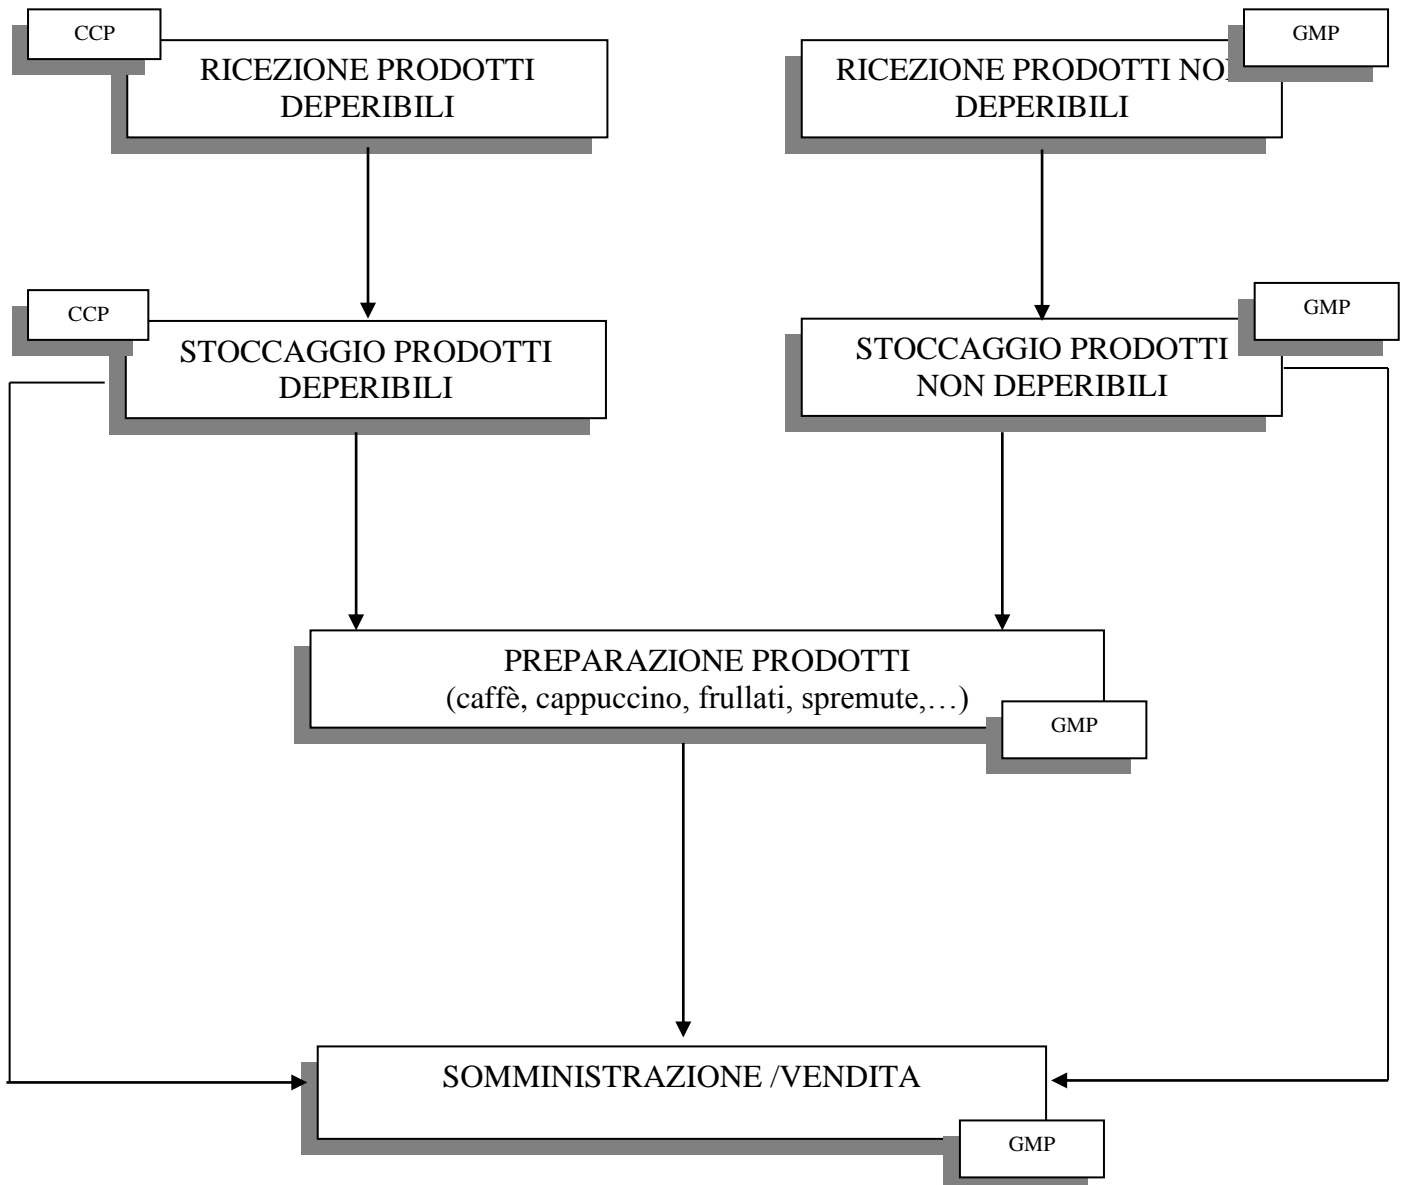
CCP

RICEZIONE PRODOTTI DEPERIBILI

GMP

RICEZIONE PRODOTTI NO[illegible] DEPERIBILI

CCP

STOCCAGGIO PRODOTTI DEPERIBILI

GMP

STOCCAGGIO PRODOTTI NON DEPERIBILI

PREPARAZIONE PRODOTTI
(caffè, cappuccino, frullati, spremute,…)

GMP

SOMMINISTRAZIONE /VENDITA

GMP